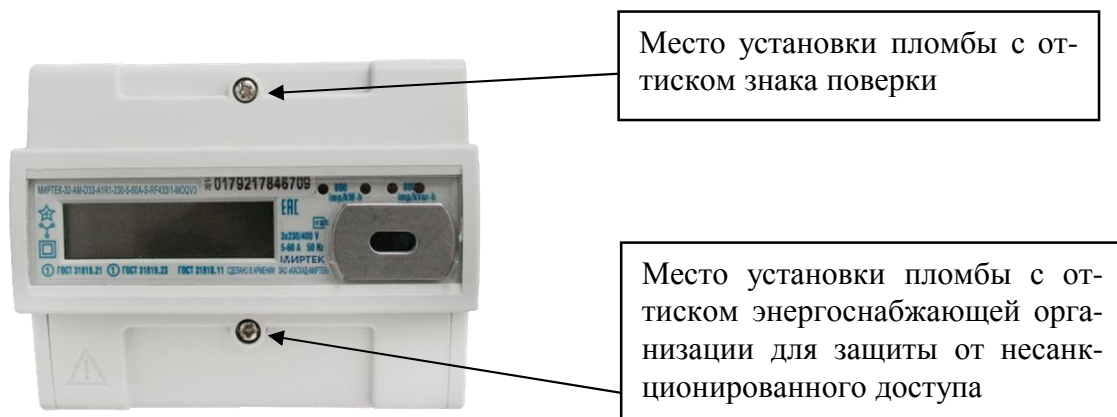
Место установки пломбы с оттиском знака поверки

МИРТЕК-32-АМ-D33-A1R1-230-5-60A-S-RF433/1-MOQV2

№ 0179217846709

800 imp/kW·h

800 imp/kvar·h

EAC

3x230/400 V
5-60 A 50 Hz

МИРТЕК

① ГОСТ 31818.21 ① ГОСТ 31819.23 ГОСТ 31818.11 СДЕЛАНО В АРМЕНИИ ЗАО «АКСИОД-МИРТЕК»

Место установки пломбы с оттиском энергоснабжающей организации для защиты от несанкционированного доступа